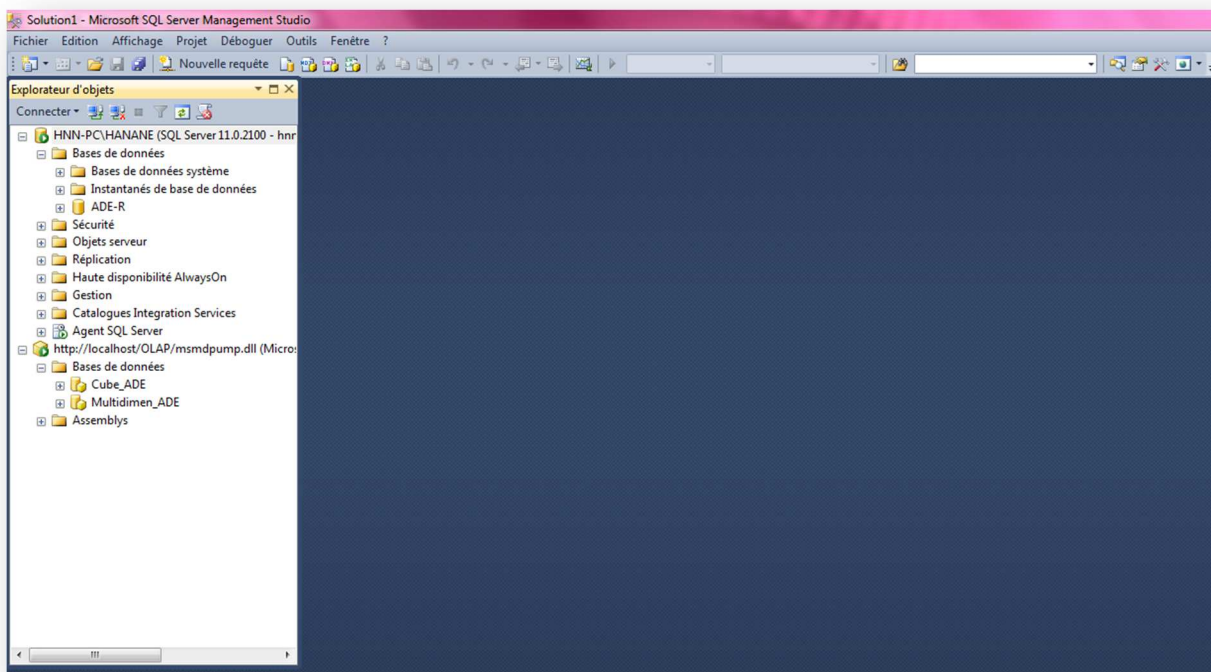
Solution1 - Microsoft SQL Server Management Studio

Fichier Edition Affichage Projet Déboguer Outils Fenêtre ?

Nouvelle requête

Explorateur d'objets

Connecter

HNN-PC\HANANE (SQL Server 11.0.2100 - hnr

Bases de données

Bases de données système

Instantanés de base de données

ADE-R

Sécurité

Objets serveur

Réplication

Haute disponibilité AlwaysOn

Gestion

Catalogues Integration Services

Agent SQL Server

http://localhost/OLAP/msmdpump.dll (Micros

Bases de données

Cube_ADE

Multidimen_ADE

Assemblys